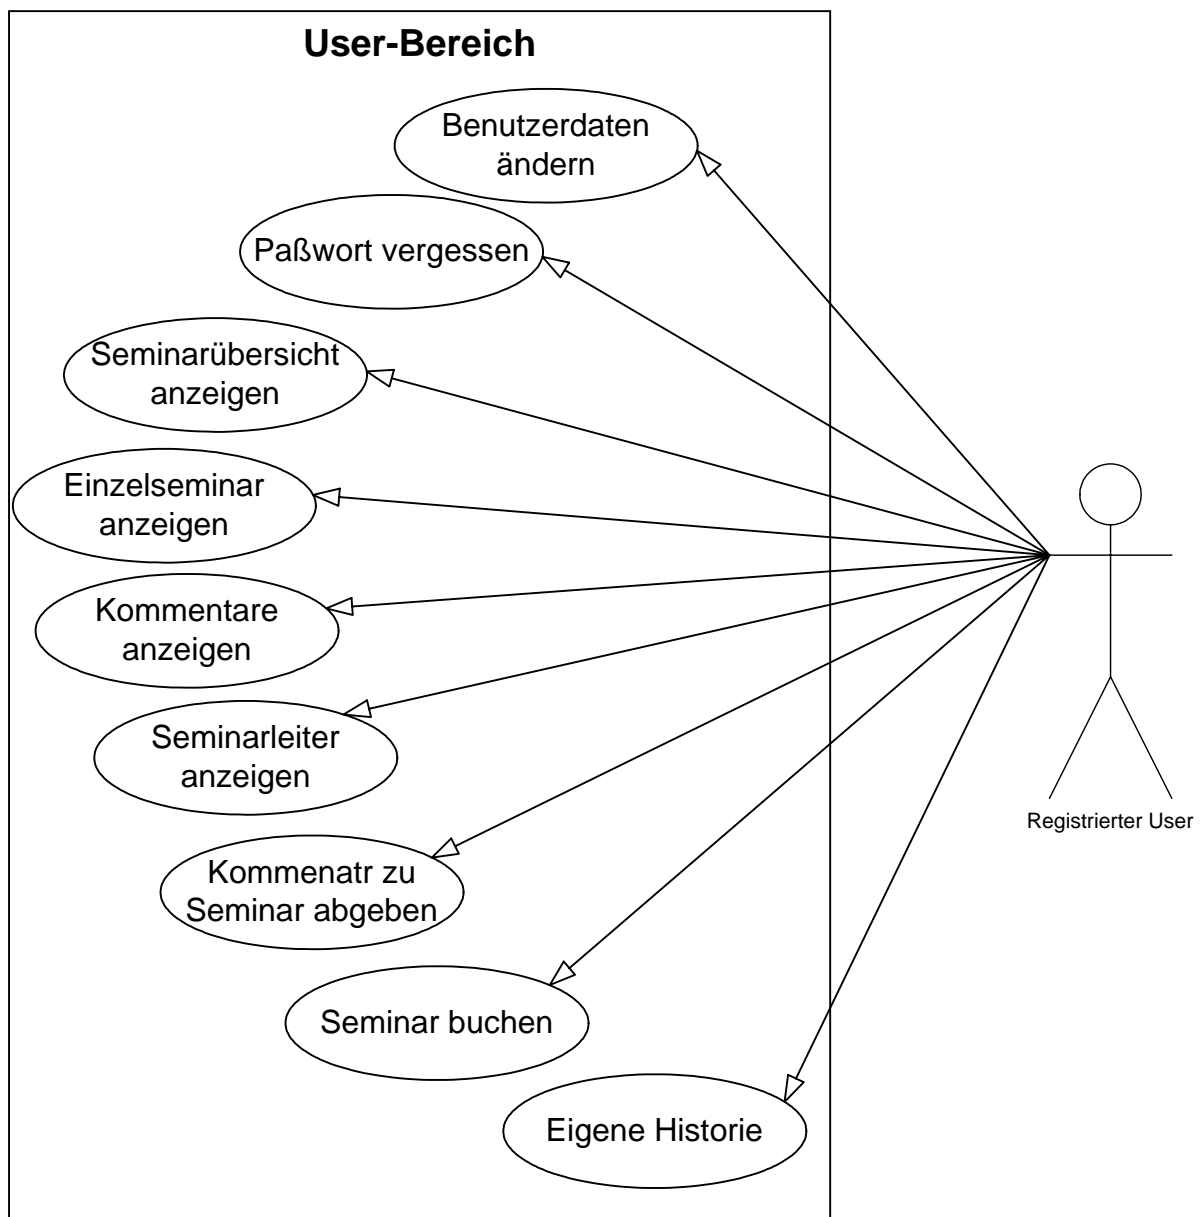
User-Bereich

Benutzerdaten ändern

Paßwort vergessen

Seminarübersicht anzeigen

Einzelseminar anzeigen

Kommentare anzeigen

Seminarleiter anzeigen

Kommenatr zu Seminar abgeben

Seminar buchen

Eigene Historie

Registrierter User